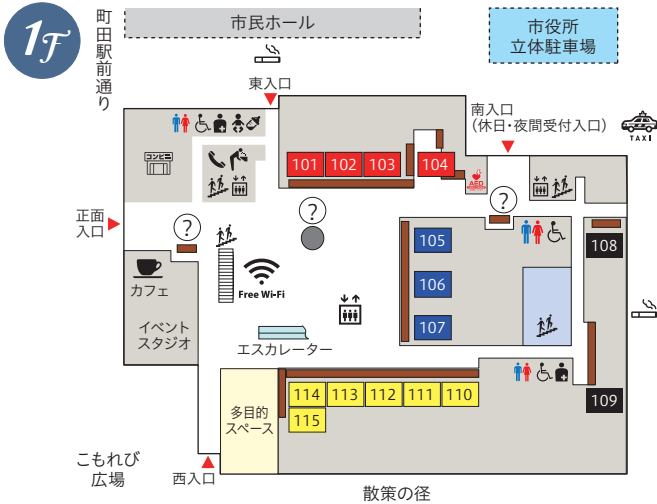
1F

町田駅前通り

市民ホール

市役所
立体駐車場

東入口

南入口
（休日・夜間受付入口）

TAXI

コンビニ

101 102 103 104

AED

正面入口

?

?

?

105

106

107

108

Free Wi-Fi

カフェ

イベント
スタジオ

エスカレーター

114 113 112 111 110

115

109

多目的
スペース

こもれび
広場

西入口

散策の径